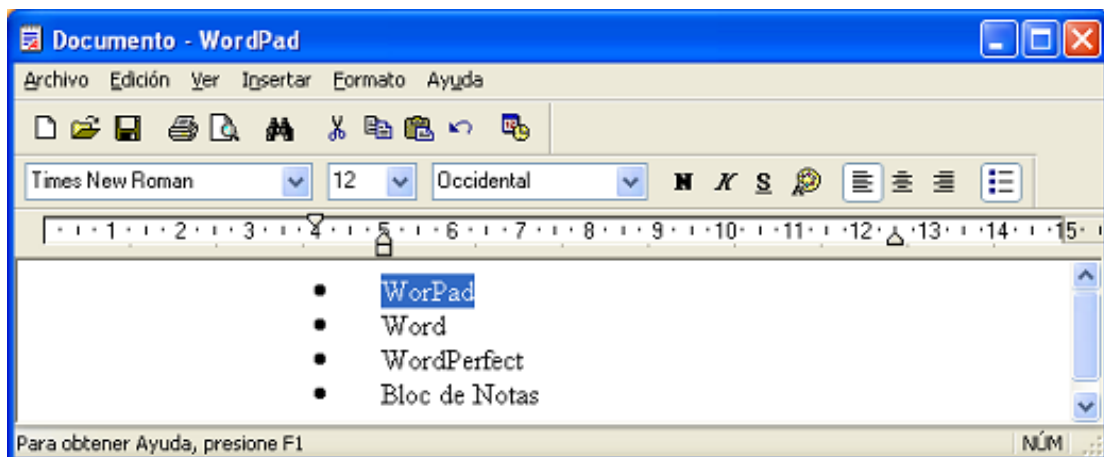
Documento - WordPad

Archivo Edición Ver Insertar Formato Ayuda

Times New Roman 12 Occidental N K S

1 2 3 4 5 6 7 8 9 10 11 12 13 14 15

- WorPad
- Word
- WordPerfect
- Bloc de Notas

Para obtener Ayuda, presione F1

NÚM